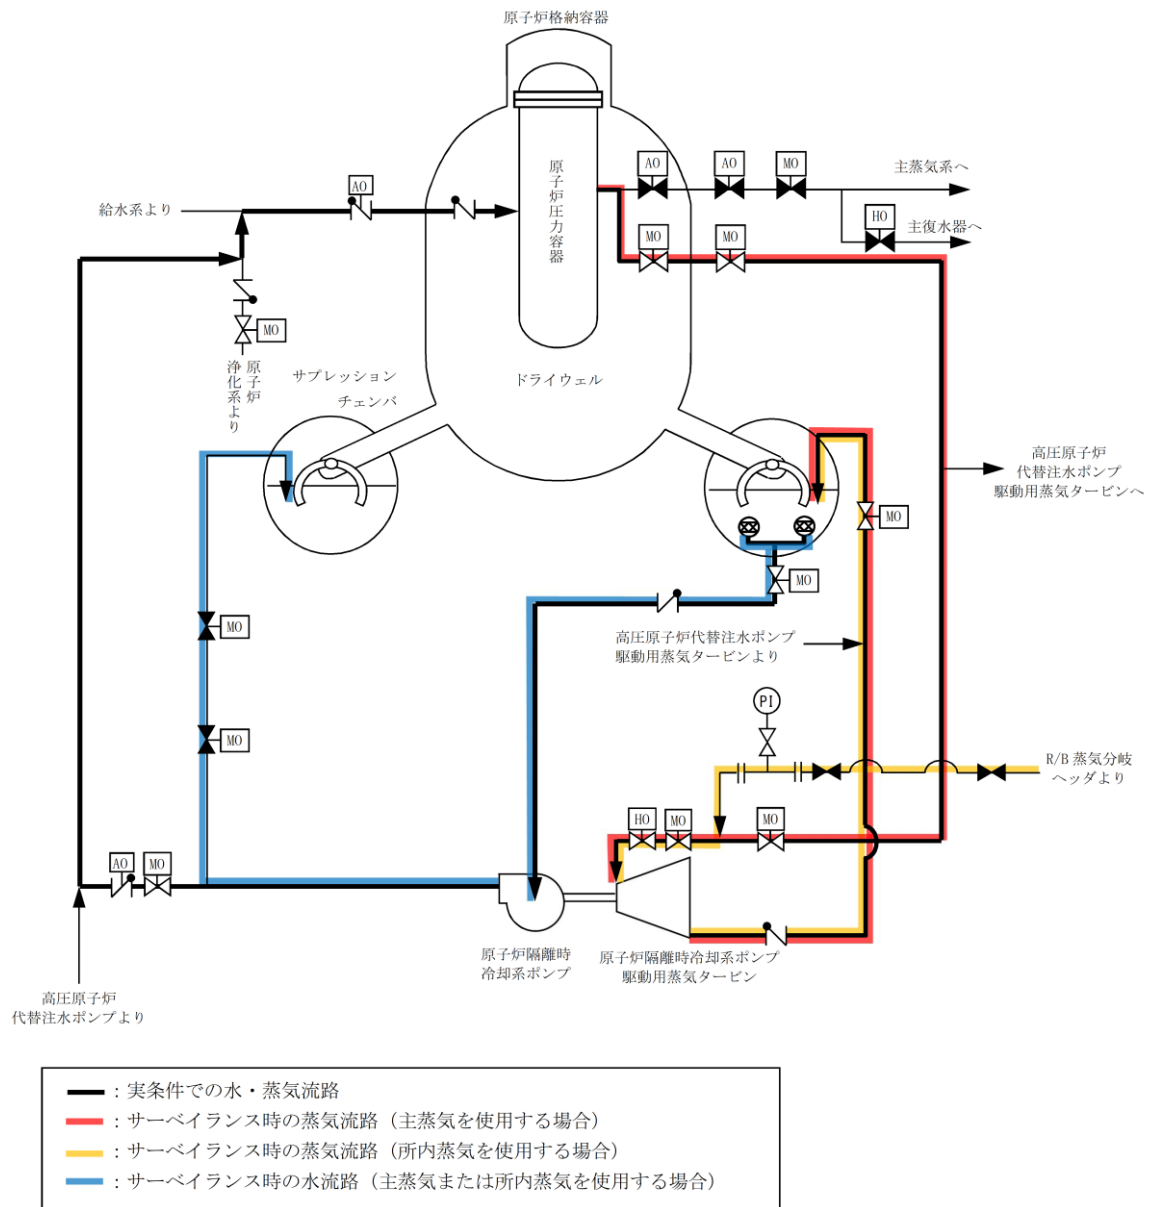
原子炉格納容器

原子炉圧力容器

AO

AO

AO

MO

主蒸気系へ

HO

主復水器へ

MO

MO

給水系より

原子炉浄化系より

MO

サプレッションチェンバ

ドライウェル

高圧原子炉代替注水ポンプ駆動用蒸気タービンへ

MO

MO

MO

MO

高圧原子炉代替注水ポンプ駆動用蒸気タービンより

PI

R/B 蒸気分岐ヘッダより

HO

MO

MO

AO

MO

原子炉隔離時冷却系ポンプ

原子炉隔離時冷却系ポンプ駆動用蒸気タービン

高圧原子炉代替注水ポンプより

：実条件での水・蒸気流路
：サーベイランス時の蒸気流路（主蒸気を使用する場合）
：サーベイランス時の蒸気流路（所内蒸気を使用する場合）
：サーベイランス時の水流路（主蒸気または所内蒸気を使用する場合）